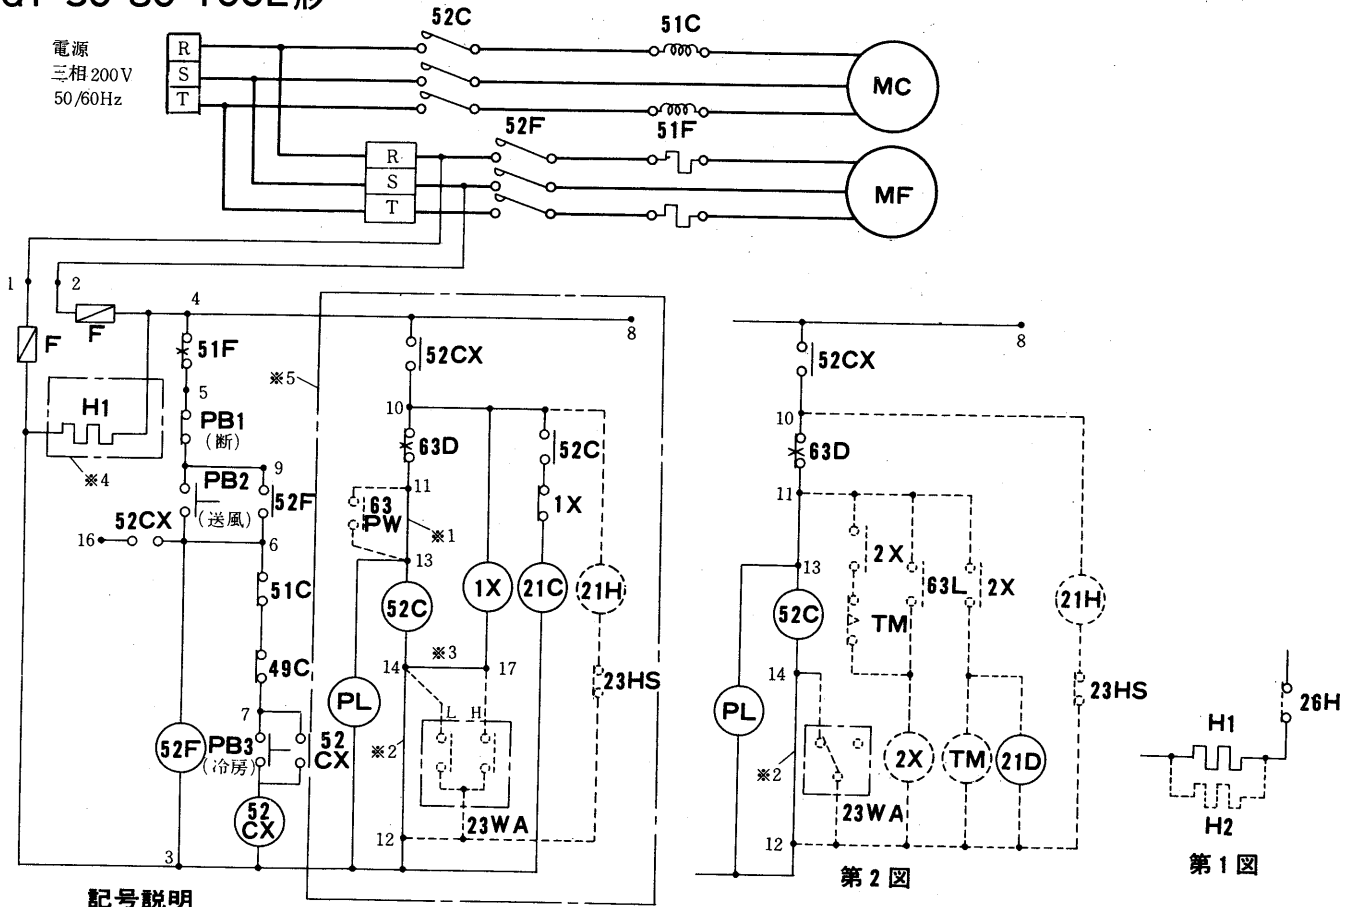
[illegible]

電源
三相200V
50/60Hz

R
S
T

52C
51C
MC

R
S
T

52F
51F
MF

1
2
F
F
4
8
51F
5
※5
H1
PB1
(断)
※4
9
PB2
52F
52CX
(送風)
16
6
51C
49C
7
52F
PB3
(冷房)
52
CX
52
CX
3

52CX
10
63D
52C
11
63
PW
※1
1X
13
52C
1X
21C
21H
※3
14
17
PL
23HS
L
H
※2
23WA
12

8
52CX
10
63D
11
2X
13
63L
2X
TM
21H
52C
14
23HS
PL
※2
2X
TM
21D
23WA
12
第2図

26H
H1
H2
第1図

記号説明